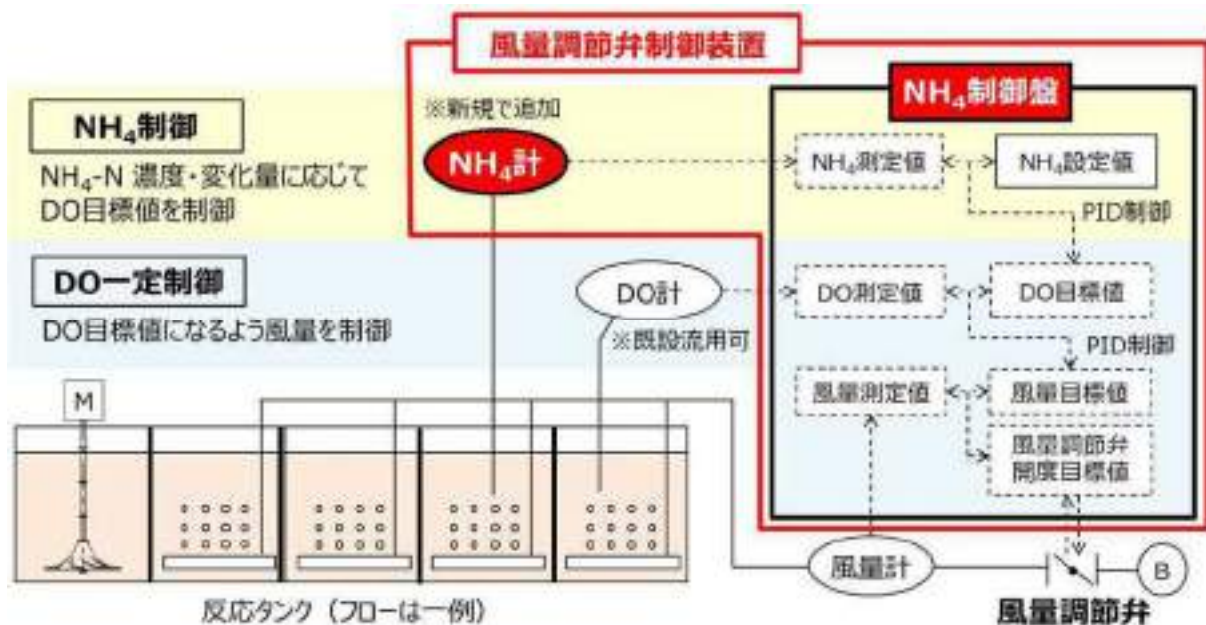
風量調節弁制御装置

$NH_4$制御

$NH_4$-N 濃度・変化量に応じて DO目標値を制御

DO一定制御

DO目標値になるよう風量を制御

※新規で追加

$NH_4$計

DO計

※既設流用可

$NH_4$制御盤

$NH_4$測定値

$NH_4$設定値

PID制御

DO測定値

DO目標値

PID制御

風量測定値

風量目標値

風量調節弁開度目標値

M

風量計

B

反応タンク（フローは一例）

風量調節弁